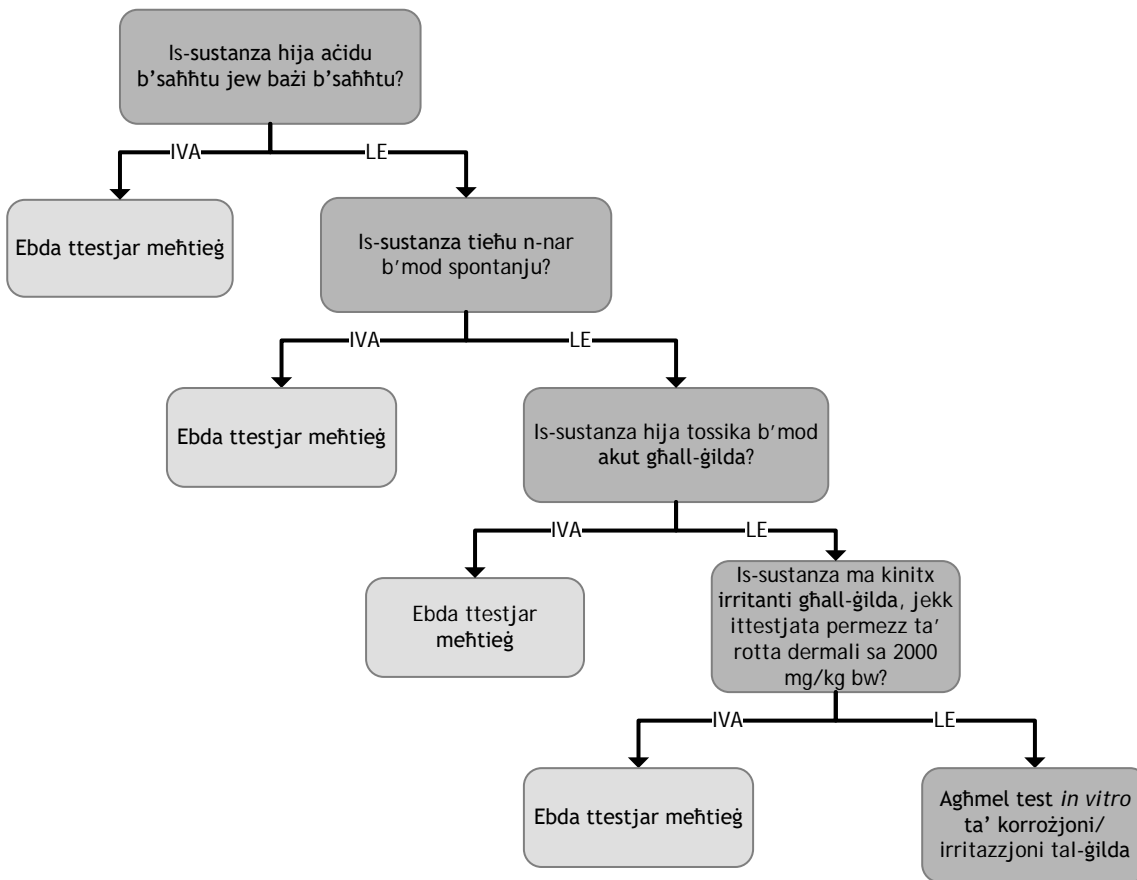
Is-sustanza hija aċidu b'saħħtu jew bażi b'saħħtu?

IVA

LE

Ebda ttestjar meħtieġ

Is-sustanza tieħu n-nar b'mod spontanju?

IVA

LE

Ebda ttestjar meħtieġ

Is-sustanza hija tossika b'mod akut għall-ġilda?

IVA

LE

Ebda ttestjar meħtieġ

Is-sustanza ma kinitx irritanti għall-ġilda, jekk ittestjata permezz ta' rotta dermali sa 2000 mg/kg bw?

IVA

LE

Ebda ttestjar meħtieġ

Agħmel test *in vitro* ta' korrożjoni/ irritazzjoni tal-ġilda